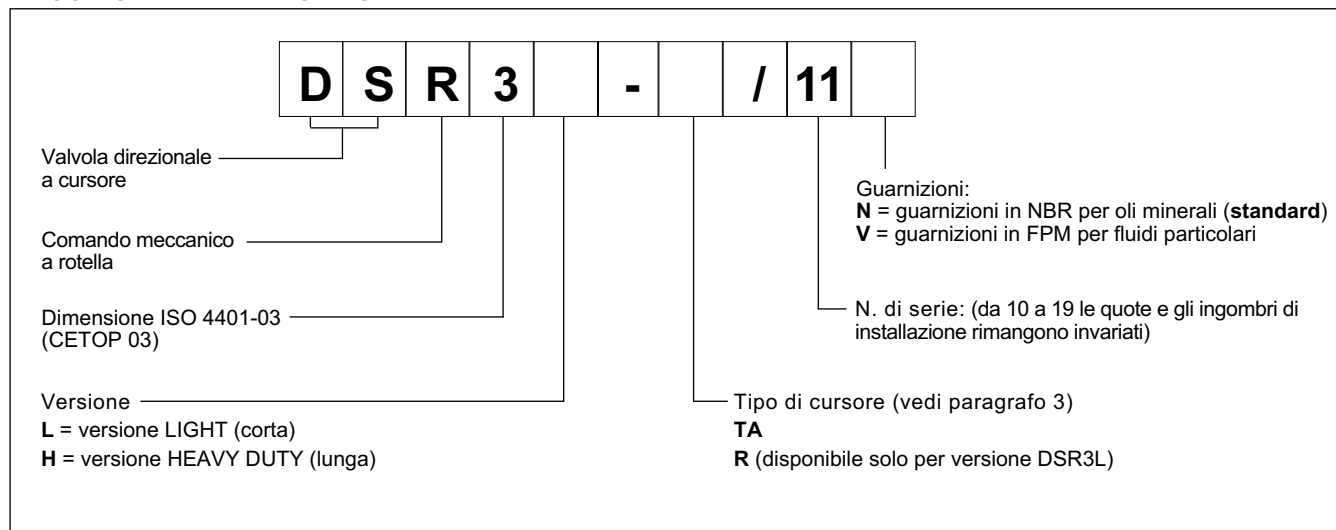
| D | S | R | 3 |  | - |  | / | 11 |  |
|---|---|---|---|---|---|---|---|---|---|

Valvola direzionale a cursore

Comando meccanico a rotella

Dimensione ISO 4401-03 (CETOP 03)

Versione
**L** = versione LIGHT (corta)
**H** = versione HEAVY DUTY (lunga)

Guarnizioni:
**N** = guarnizioni in NBR per oli minerali (**standard**)
**V** = guarnizioni in FPM per fluidi particolari

N. di serie: (da 10 a 19 le quote e gli ingombri di installazione rimangono invariati)

Tipo di cursore (vedi paragrafo 3)
**TA**
**R** (disponibile solo per versione DSR3L)